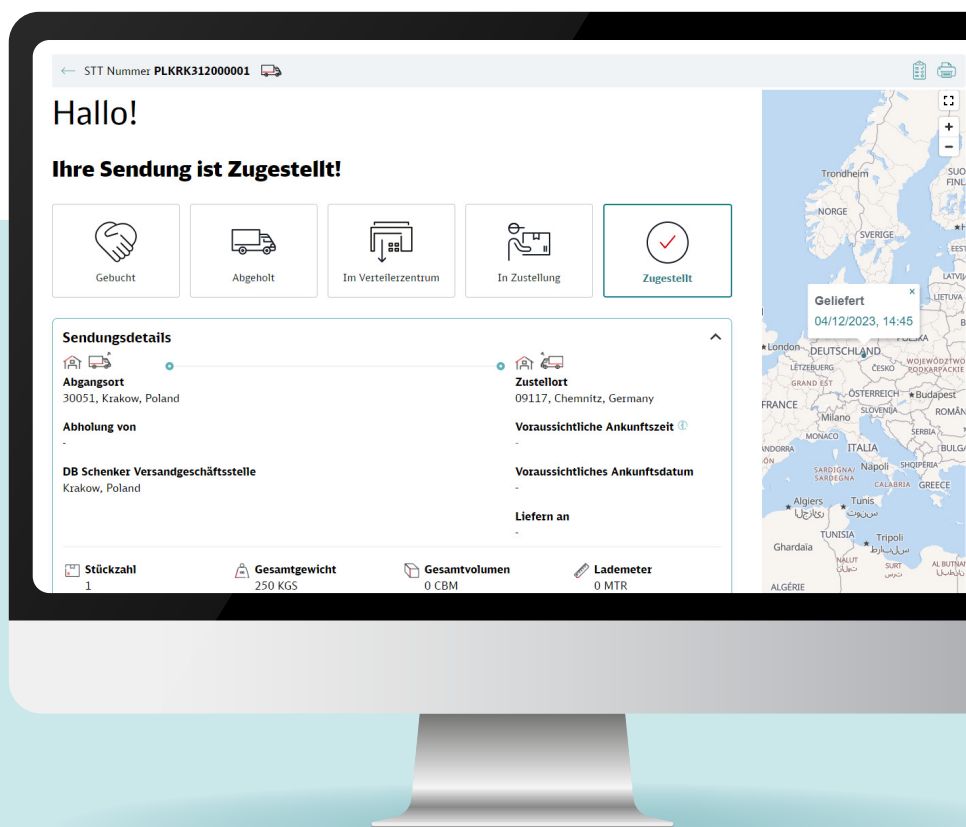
← STT Nummer PLKRK312000001

Hallo!

Ihre Sendung ist Zugestellt!

Gebucht

Abgeholt

Im Verteilerzentrum

In Zustellung

Zugestellt

Sendungsdetails

Abgangsort
30051, Krakow, Poland

Abholung von
-

DB Schenker Versandgeschäftsstelle
Krakow, Poland

Zustellort
09117, Chemnitz, Germany

Voraussichtliche Ankunftszeit
-

Voraussichtliches Ankunftsdatum
-

Liefern an
-

Stückzahl
1

Gesamtgewicht
250 KGS

Gesamtvolumen
0 CBM

Lademeter
0 MTR

Geliefert
04/12/2023, 14:45

Trondheim
SUO FINL
NORGE
SVERIGE
EEST
LATVIJA
LIETUVA
POLSKA
London
DEUTSCHLAND
LËTZEBUERG
ČESKO
WOJEWÓDZTWO PODKARPACKIE
GRAND EST
ÖSTERREICH
Budapest
FRANCE
SLOVENIJA
ROMÂN
Milano
MONACO
SERBIA
ANDORRA
ITALIA
BULGA
SARDIGNA/ SARDEGNA
Napoli
SHQIPËRIA
CALABRIA
GREECE
Algiers
الجزائر
Tunis
تونس
TUNISIA
Tripoli
طرابلس
Ghardaïa
NALUT
نالوت
SURT
سرت
AL BUTNAN
البطنان
ALGÉRIE